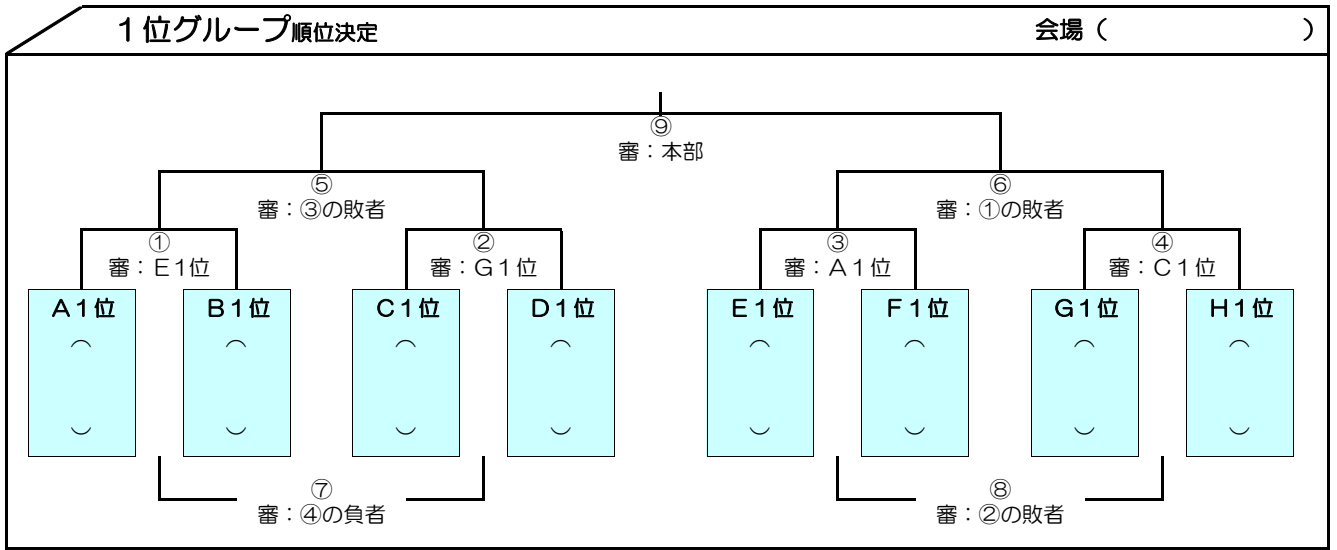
１位グループ順位決定

会場（　　　　　　）

⑨
審：本部

⑤
審：③の敗者

⑥
審：①の敗者

①
審：Ｅ１位

②
審：Ｇ１位

③
審：Ａ１位

④
審：Ｃ１位

Ａ１位
︵
︶

Ｂ１位
︵
︶

Ｃ１位
︵
︶

Ｄ１位
︵
︶

Ｅ１位
︵
︶

Ｆ１位
︵
︶

Ｇ１位
︵
︶

Ｈ１位
︵
︶

⑦
審：④の負者

⑧
審：②の敗者